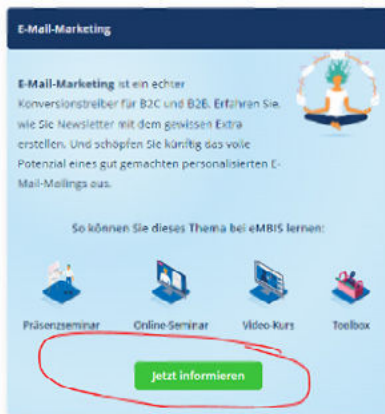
E-Mail-Marketing

**E-Mail-Marketing** ist ein echter Konversionstreiber für B2C und B2B. Erfahren Sie, wie Sie Newsletter mit dem gewissen Extra erstellen. Und schöpfen Sie künftig das volle Potenzial eines gut gemachten personalisierten E-Mail-Mailings aus.

So können Sie dieses Thema bei eMBIS lernen:

Präsenzseminar

Online-Seminar

Video-Kurs

Toolbox

Jetzt informieren